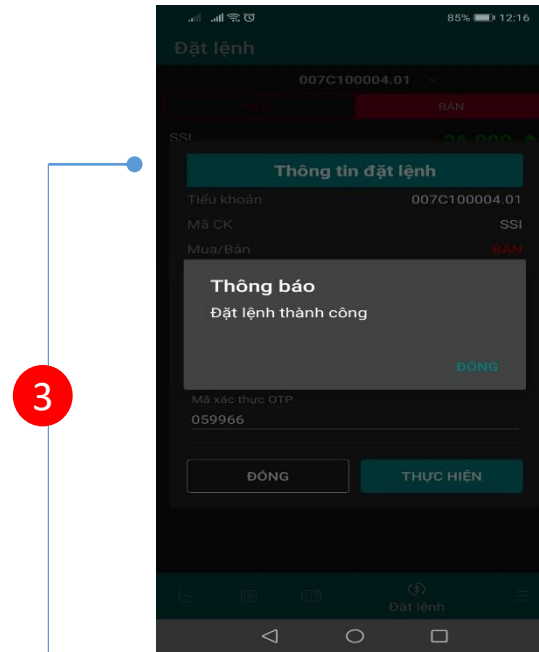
85% 12:16

Đặt lệnh

007C100004.01

MUA | BÁN

SSI 26.000

Thông tin đặt lệnh

Tiểu khoản 007C100004.01

Mã CK SSI

Mua/Bán BÁN

Thông báo

Đặt lệnh thành công

ĐÓNG

Mã xác thực OTP

059966

ĐÓNG

THỰC HIỆN

Đặt lệnh

3